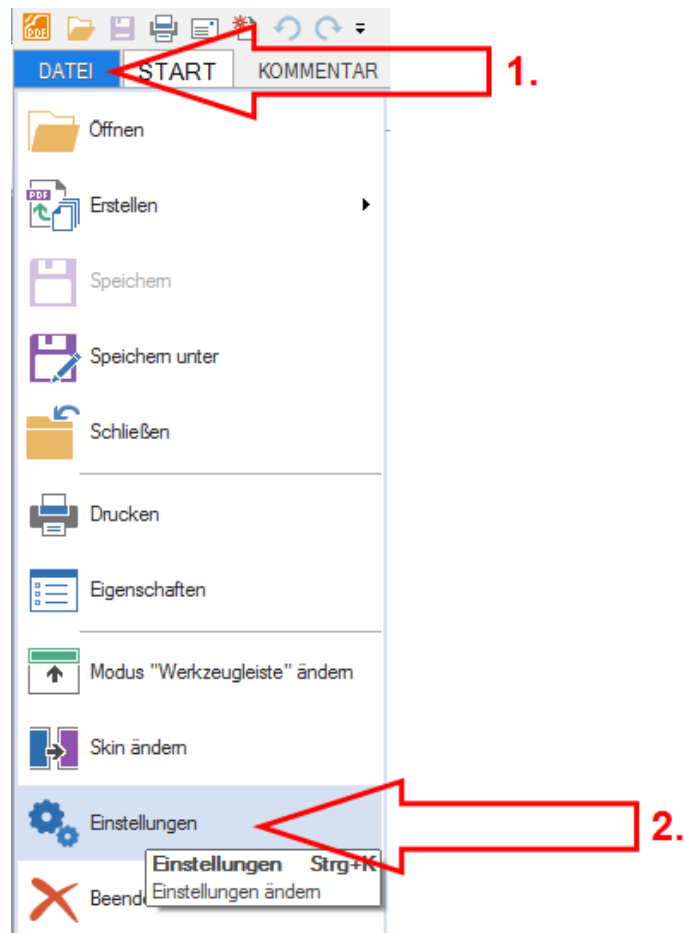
DATEI START KOMMENTAR

1.

Öffnen

Erstellen

Speichern

Speichern unter

Schließen

Drucken

Eigenschaften

Modus "Werkzeugleiste" ändern

Skin ändern

Einstellungen

2.

Einstellungen Strg+K
Einstellungen ändern

Beend